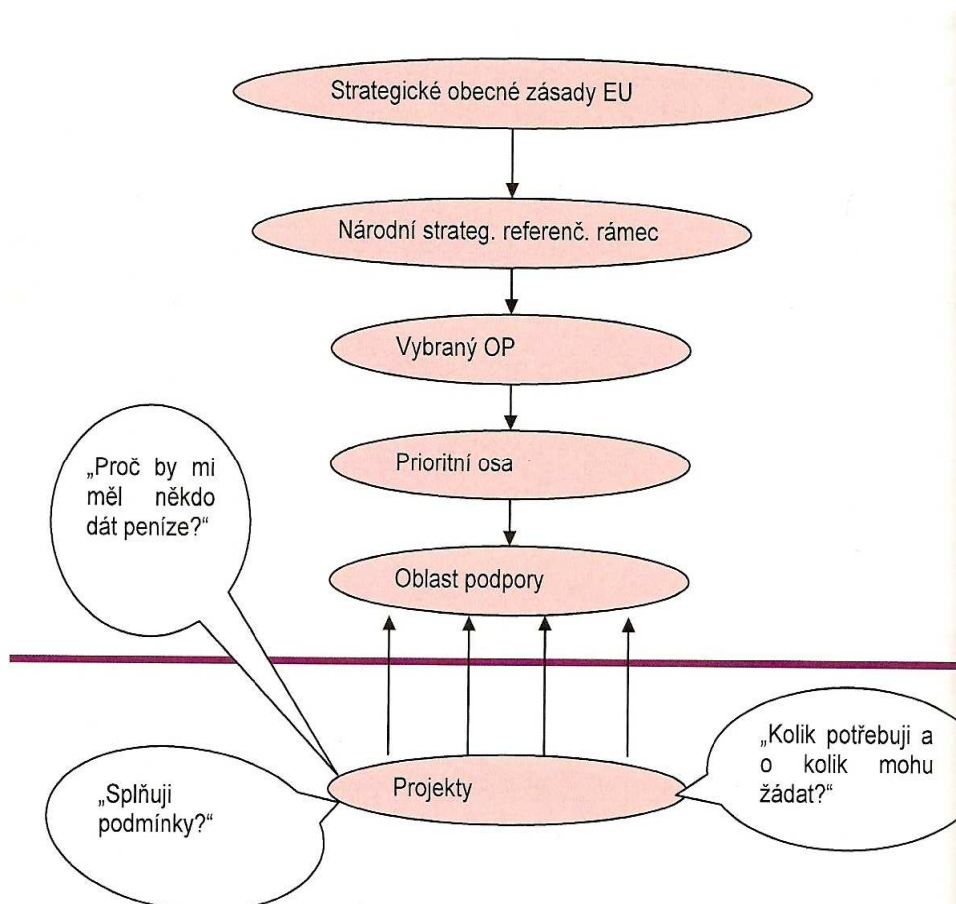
Strategické obecné zásady EU

Národní strateg. referenč. rámec

Vybraný OP

Prioritní osa

„Proč by mi měl někdo dát peníze?"

Oblast podpory

„Kolik potřebuji a o kolik mohu žádat?"

„Splňuji podmínky?"

Projekty